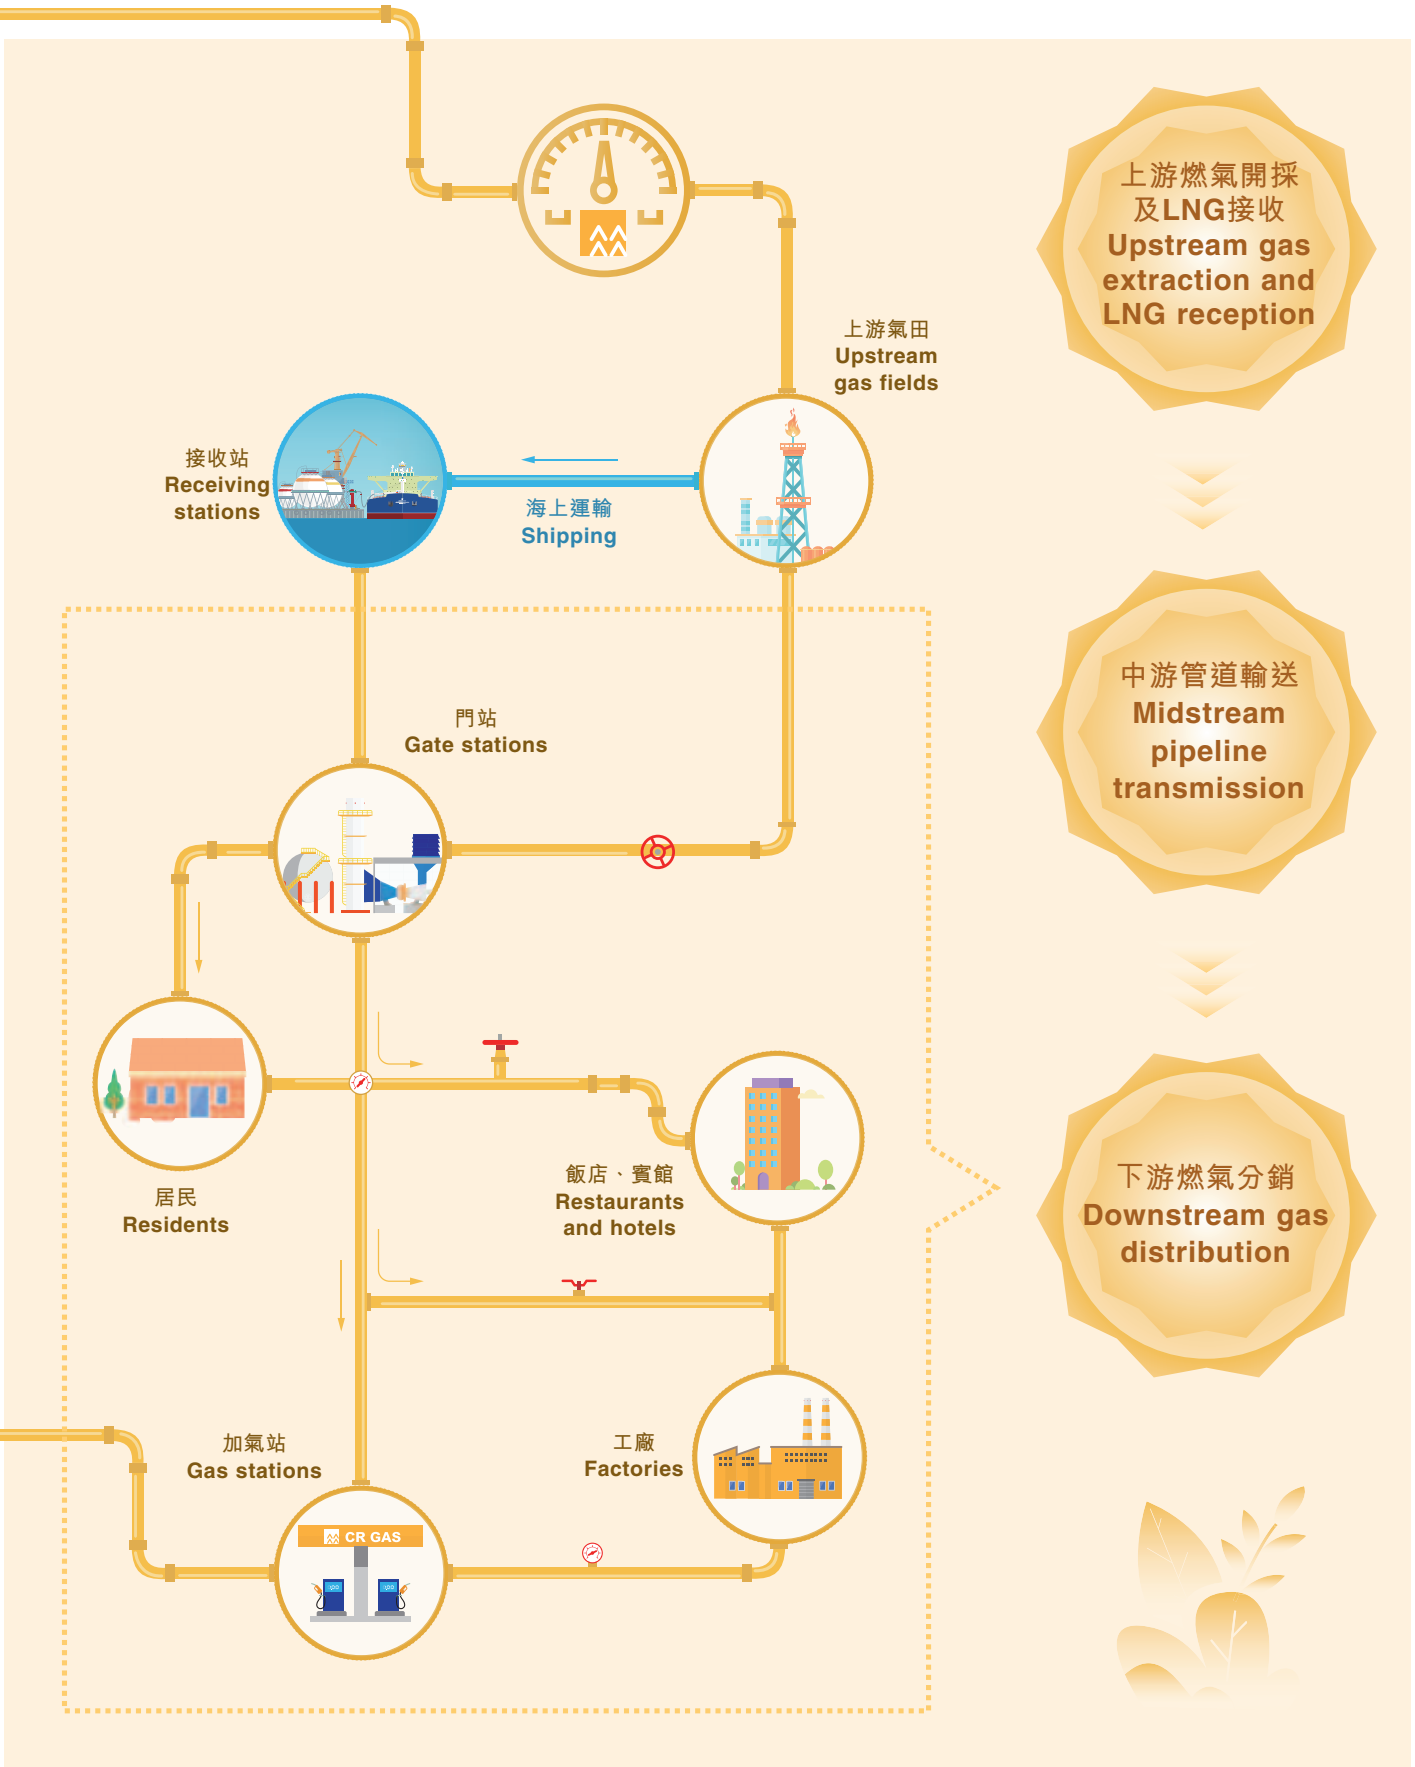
上游燃氣開採
及LNG接收
Upstream gas extraction and LNG reception

上游氣田
Upstream gas fields

接收站
Receiving stations

海上運輸
Shipping

中游管道輸送
Midstream pipeline transmission

門站
Gate stations

居民
Residents

飯店、賓館
Restaurants and hotels

下游燃氣分銷
Downstream gas distribution

加氣站
Gas stations

工廠
Factories

CR GAS